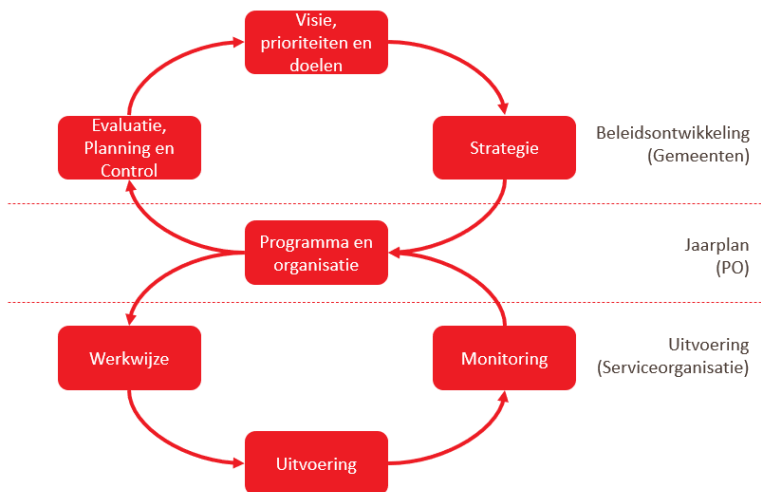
Visie, prioriteiten en doelen

Evaluatie, Planning en Control

Strategie

Beleidsontwikkeling (Gemeenten)

Programma en organisatie

Jaarplan (PO)

Werkwijze

Monitoring

Uitvoering (Serviceorganisatie)

Uitvoering